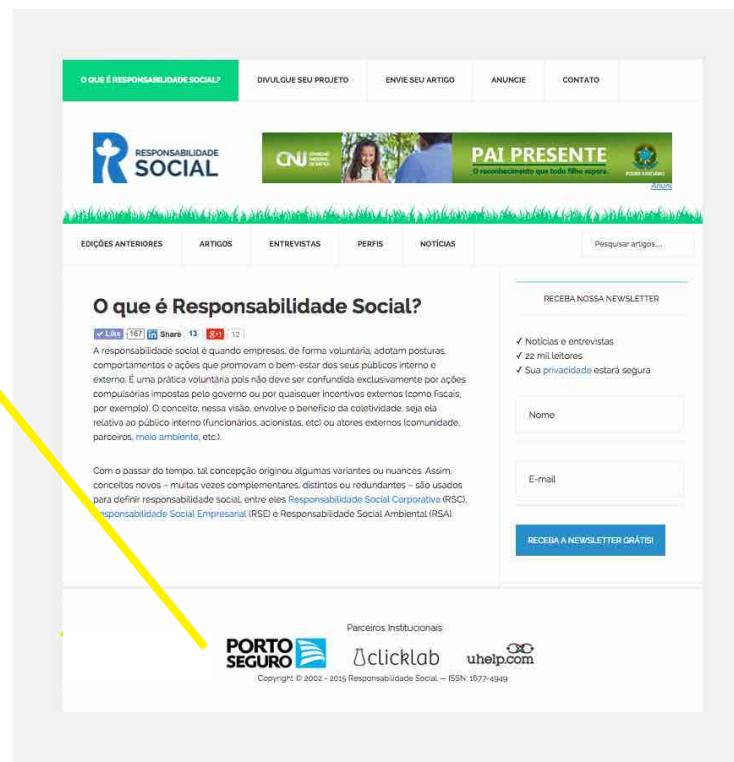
O QUE É RESPONSABILIDADE SOCIAL? DIVULGUE SEU PROJETO ENVIE SEU ARTIGO ANUNCIE CONTATO

RESPONSABILIDADE SOCIAL

CNJ PAI PRESENTE
O reconhecimento que todo filho espera.

Anunc

EDIÇÕES ANTERIORES ARTIGOS ENTREVISTAS PERFIS NOTÍCIAS Pesquisar artigos...

O que é Responsabilidade Social?

Like 167 Share 13 +1 12

A responsabilidade social é quando empresas, de forma voluntária, adotam posturas, comportamentos e ações que promovam o bem-estar dos seus públicos interno e externo. É uma prática voluntária pois não deve ser confundida exclusivamente por ações compulsórias impostas pelo governo ou por quaisquer incentivos externos (como fiscais, por exemplo). O conceito, nessa visão, envolve o benefício da coletividade, seja ela relativa ao público interno (funcionários, acionistas, etc) ou atores externos (comunidade, parceiros, meio ambiente, etc).

Com o passar do tempo, tal concepção originou algumas variantes ou nuances. Assim, conceitos novos – muitas vezes complementares, distintos ou redundantes – são usados para definir responsabilidade social, entre eles Responsabilidade Social Corporativa (RSC), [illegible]esponsabilidade Social Empresarial (RSE) e Responsabilidade Social Ambiental (RSA).

RECEBA NOSSA NEWSLETTER

✓ Notícias e entrevistas
✓ 22 mil leitores
✓ Sua privacidade estará segura

Nome

E-mail

RECEBA A NEWSLETTER GRÁTIS!

Parceiros Institucionais

PORTO SEGURO clicklab uhelp.com

Copyright © 2002 - 2015 Responsabilidade Social — ISSN: 1677-4949